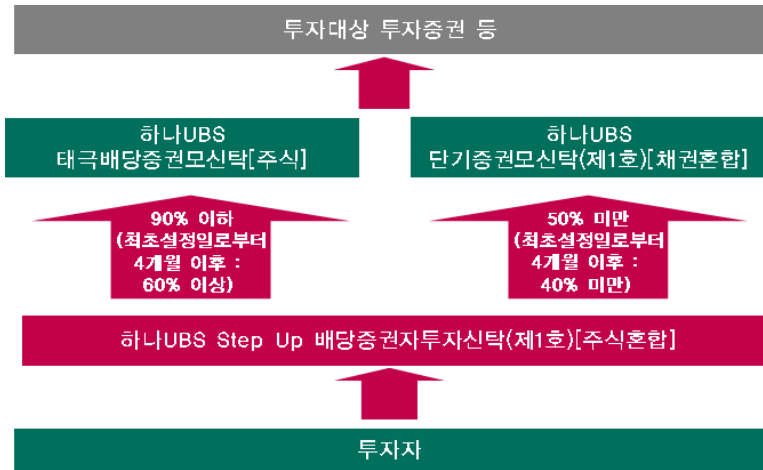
투자대상 투자증권 등

하나UBS
태국배당증권모신탁[주식]

하나UBS
단기증권모신탁(제1호)[채권혼합]

90% 이하
(최초설정일로부터
4개월 이후 :
60% 이상)

50% 미만
(최초설정일로부터
4개월 이후 :
40% 미만)

하나UBS Step Up 배당증권자투자신탁(제1호)[주식혼합]

투자자